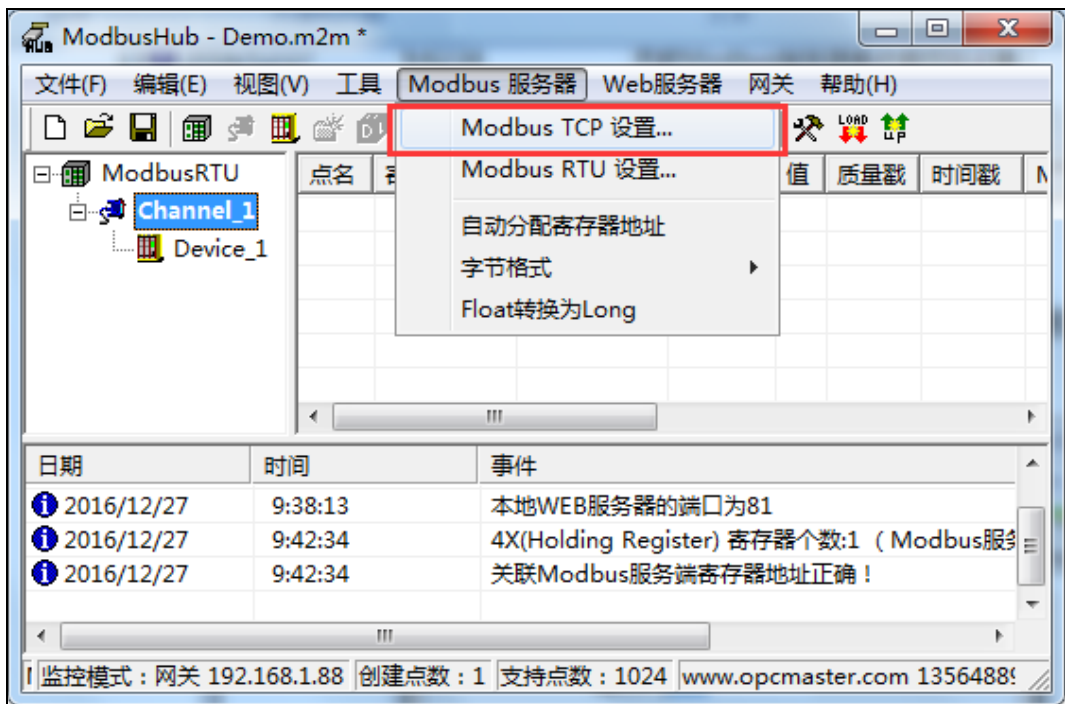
ModbusHub - Demo.m2m *

文件(F) 编辑(E) 视图(V) 工具 Modbus 服务器 Web服务器 网关 帮助(H)

Modbus TCP 设置...
Modbus RTU 设置...
自动分配寄存器地址
字节格式
Float转换为Long

ModbusRTU
Channel_1
Device_1

| 点名 | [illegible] | 值 | 质量戳 | 时间戳 | N |
|---|---|---|---|---|---|

| 日期 | 时间 | 事件 |
|---|---|---|
| 2016/12/27 | 9:38:13 | 本地WEB服务器的端口为81 |
| 2016/12/27 | 9:42:34 | 4X(Holding Register) 寄存器个数:1 （Modbus服务 |
| 2016/12/27 | 9:42:34 | 关联Modbus服务端寄存器地址正确！ |

监控模式：网关 192.168.1.88 | 创建点数：1 | 支持点数：1024 | www.opcmaster.com 13564889